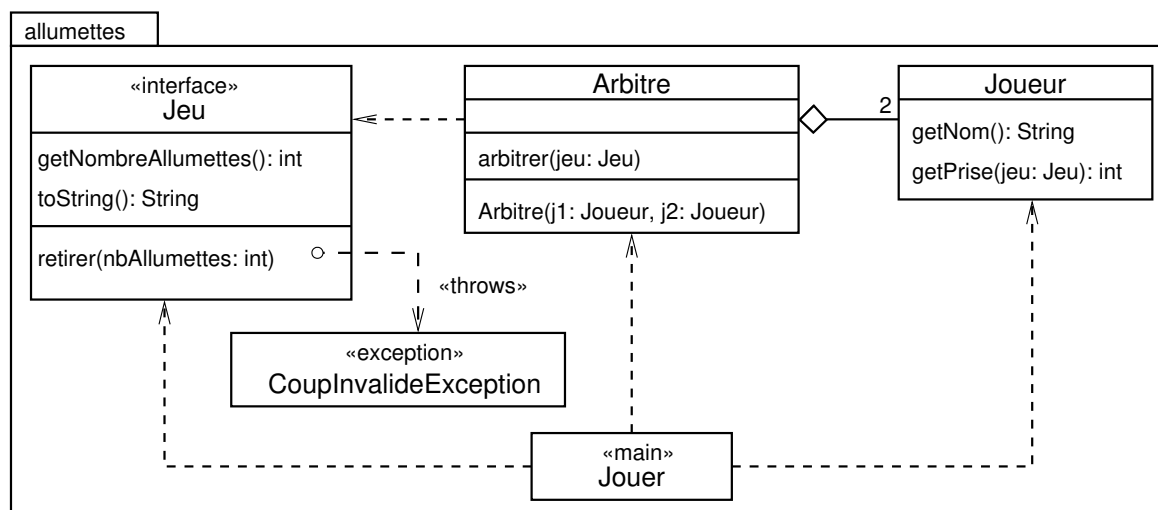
allumettes

«interface»
Jeu

getNombreAllumettes(): int
toString(): String

retirer(nbAllumettes: int)

Arbitre

arbitrer(jeu: Jeu)

Arbitre(j1: Joueur, j2: Joueur)

2

Joueur

getNom(): String
getPrise(jeu: Jeu): int

«throws»

«exception»
CoupInvalideException

«main»
Jouer